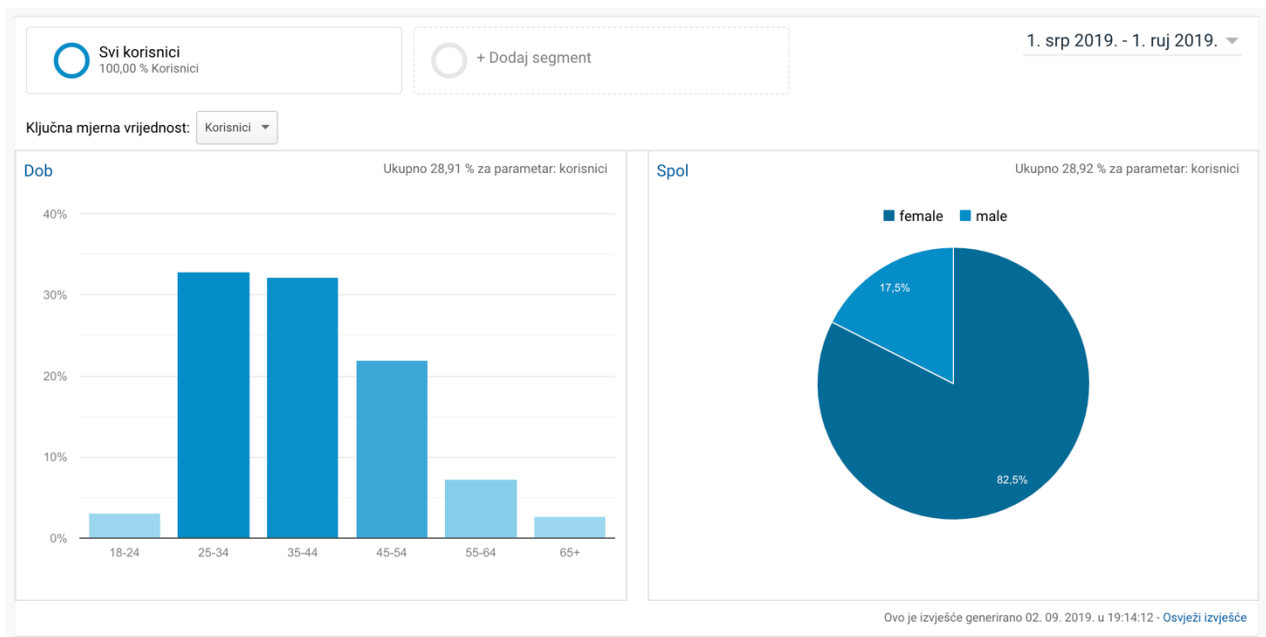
Svi korisnici
100,00 % Korisnici

+ Dodaj segment

1. srp 2019. - 1. ruj 2019.

Ključna mjerna vrijednost: Korisnici

Dob
Ukupno 28,91 % za parametar: korisnici

40%
30%
20%
10%
0%
18-24
25-34
35-44
45-54
55-64
65+

Spol
Ukupno 28,92 % za parametar: korisnici

female
male

17,5%
82,5%

Ovo je izvješće generirano 02. 09. 2019. u 19:14:12 - Osvježi izvješće